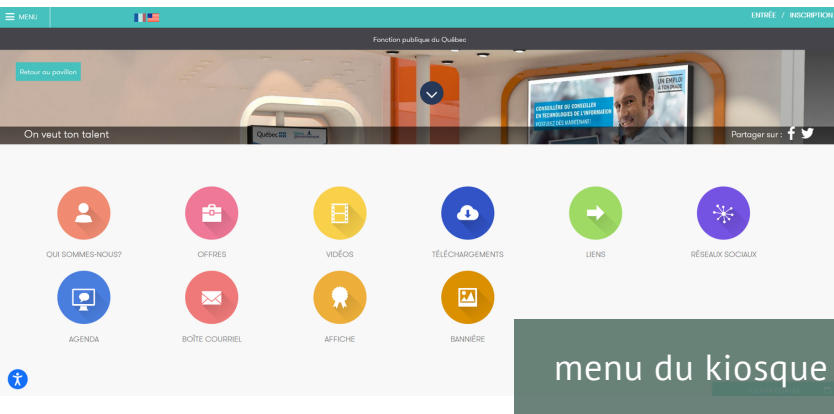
MENU

ENTRÉE / INSCRIPTION

Fonction publique du Québec

Retour au pavillon

UN EMPLOI À TON IMAGE

CONSEILLÈRE OU CONSEILLER EN TECHNOLOGIES DE L'INFORMATION

POSTULEZ DÈS MAINTENANT!

Québec

On veut ton talent

Partager sur :

QUI SOMMES-NOUS?

OFFRES

VIDÉOS

TÉLÉCHARGEMENTS

LIENS

RÉSEAUX SOCIAUX

AGENDA

BOÎTE COURRIEL

AFFICHE

BANNIÈRE

menu du kiosque